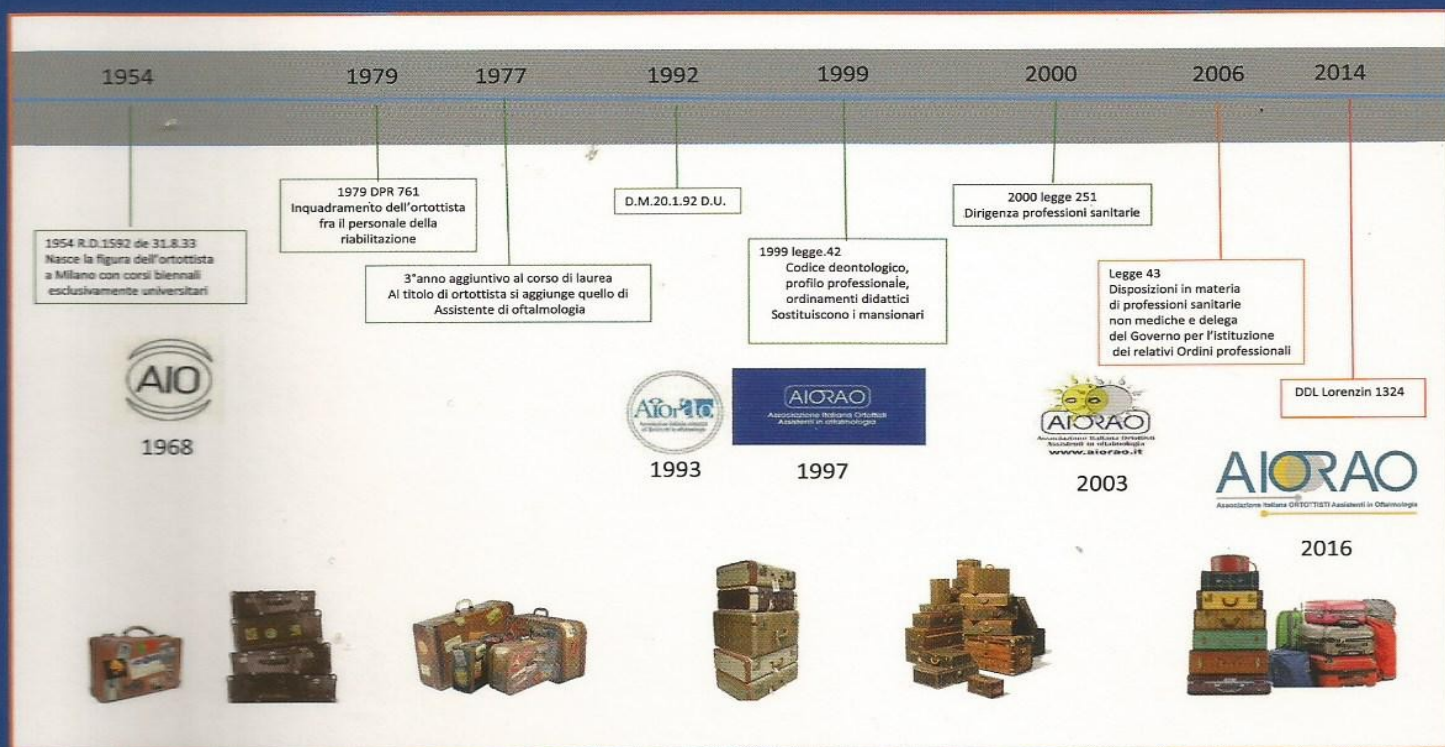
1954 1979 1977 1992 1999 2000 2006 2014

1954 R.D.1592 de 31.8.33
Nasce la figura dell'ortottista a Milano con corsi biennali esclusivamente universitari

1979 DPR 761
Inquadramento dell'ortottista fra il personale della riabilitazione

3°anno aggiuntivo al corso di laurea
Al titolo di ortottista si aggiunge quello di Assistente di oftalmologia

D.M.20.1.92 D.U.

1999 legge.42
Codice deontologico, profilo professionale, ordinamenti didattici
Sostituiscono i mansionari

2000 legge 251
Dirigenza professioni sanitarie

Legge 43
Disposizioni in materia di professioni sanitarie non mediche e delega del Governo per l'istituzione dei relativi Ordini professionali

DDL Lorenzin 1324

AIO
1968

AIOrAO
1993

AIORAO
Associazione Italiana Ortottisti Assistenti in oftalmologia
1997

AIORAO
Associazione Italiana Ortottisti Assistenti in oftalmologia
www.aiorao.it
2003

AIORAO
Associazione Italiana ORTOTTISTI Assistenti in Oftalmologia
2016